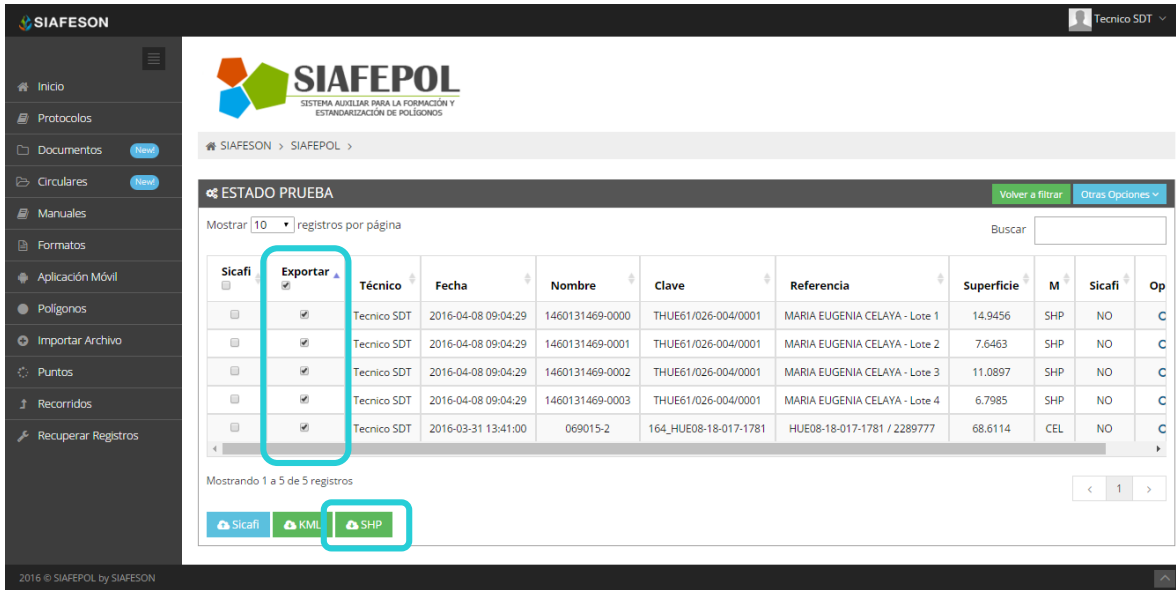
SIAFESON

Tecnico SDT

Inicio
Protocolos
Documentos New!
Circulares New!
Manuales
Formatos
Aplicación Móvil
Polígonos
Importar Archivo
Puntos
Recorridos
Recuperar Registros

SIAFEPOL
SISTEMA AUXILIAR PARA LA FORMACIÓN Y ESTANDARIZACIÓN DE POLÍGONOS

SIAFESON > SIAFEPOL >

ESTADO PRUEBA

Volver a filtrar Otras Opciones

Mostrar 10 registros por página

Buscar

| Sicafi | Exportar | Técnico | Fecha | Nombre | Clave | Referencia | Superficie | M | Sicafi | Op |
|---|---|---|---|---|---|---|---|---|---|---|
| | | Tecnico SDT | 2016-04-08 09:04:29 | 1460131469-0000 | THUE61/026-004/0001 | MARIA EUGENIA CELAYA - Lote 1 | 14.9456 | SHP | NO | C |
| | | Tecnico SDT | 2016-04-08 09:04:29 | 1460131469-0001 | THUE61/026-004/0001 | MARIA EUGENIA CELAYA - Lote 2 | 7.6463 | SHP | NO | C |
| | | Tecnico SDT | 2016-04-08 09:04:29 | 1460131469-0002 | THUE61/026-004/0001 | MARIA EUGENIA CELAYA - Lote 3 | 11.0897 | SHP | NO | C |
| | | Tecnico SDT | 2016-04-08 09:04:29 | 1460131469-0003 | THUE61/026-004/0001 | MARIA EUGENIA CELAYA - Lote 4 | 6.7985 | SHP | NO | C |
| | | Tecnico SDT | 2016-03-31 13:41:00 | 069015-2 | 164_HUE08-18-017-1781 | HUE08-18-017-1781 / 2289777 | 68.6114 | CEL | NO | C |

Mostrando 1 a 5 de 5 registros

‹ 1 ›

Sicafi KML SHP

2016 © SIAFEPOL by SIAFESON